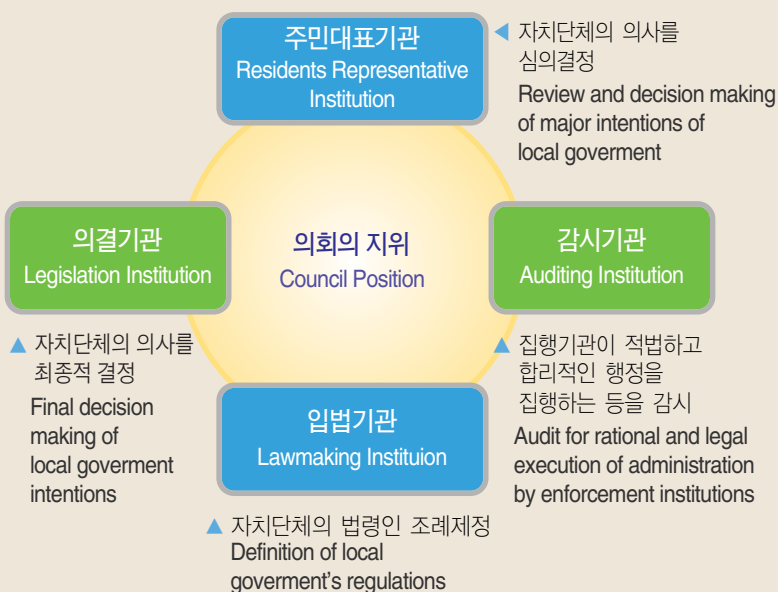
주민대표기관
Residents Representative Institution

◀ 자치단체의 의사를 심의결정
Review and decision making of major intentions of local goverment

의결기관
Legislation Institution

의회의 지위
Council Position

감시기관
Auditing Institution

▲ 자치단체의 의사를 최종적 결정
Final decision making of local goverment intentions

입법기관
Lawmaking Instituion

▲ 집행기관이 적법하고 합리적인 행정을 집행하는 등을 감시
Audit for rational and legal execution of administration by enforcement institutions

▲ 자치단체의 법령인 조례제정
Definition of local goverment's regulations